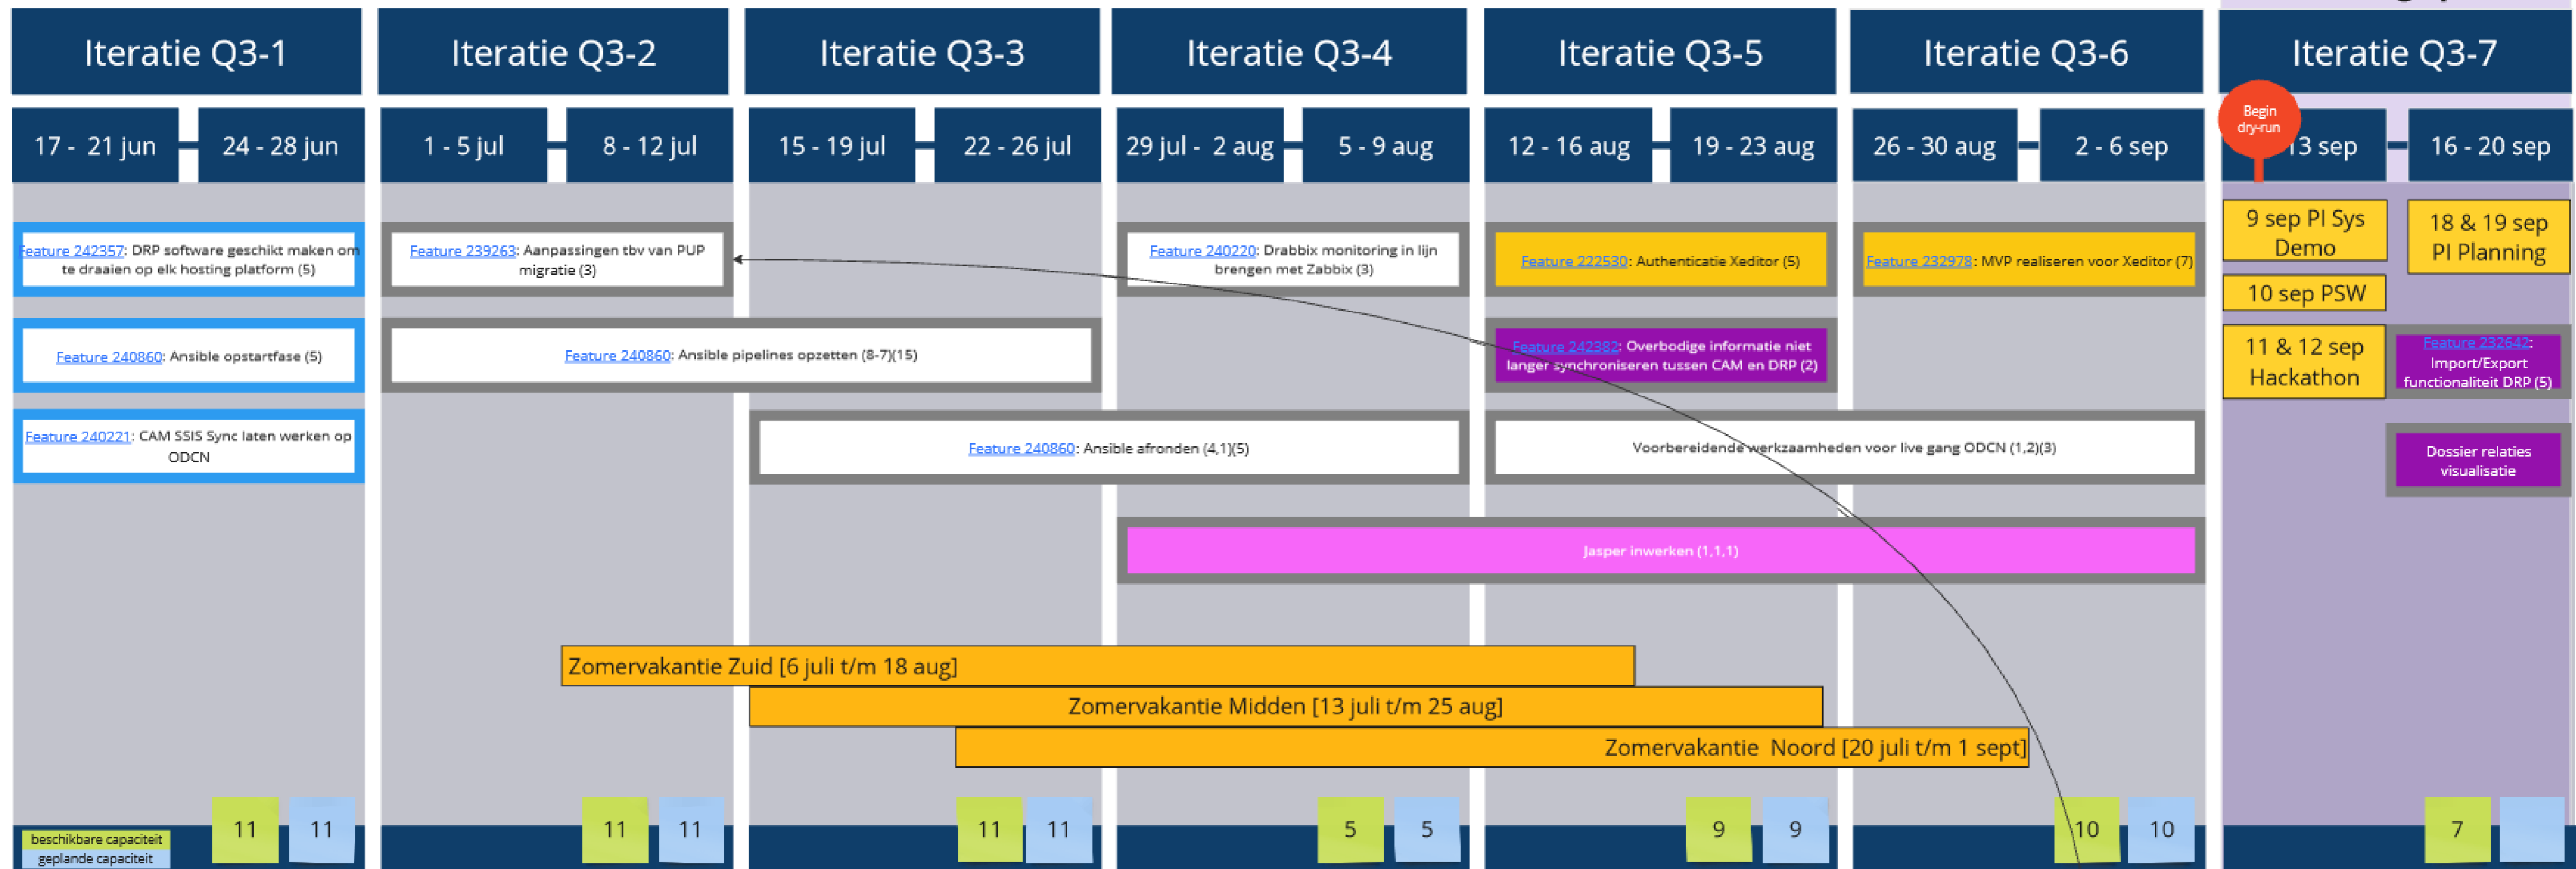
Iteratie Q3-1

17 - 21 jun

24 - 28 jun

Feature 242357: DRP software geschikt maken om te draaien op elk hosting platform (5)

Feature 240860: Ansible opstartfase (5)

Feature 240221: CAM SSIS Sync laten werken op ODCN

beschikbare capaciteit
geplande capaciteit

11

11

Iteratie Q3-2

1 - 5 jul

8 - 12 jul

Feature 239263: Aanpassingen tbv van PUP migratie (3)

Feature 240860: Ansible pipelines opzetten (8-7)(15)

11

11

Iteratie Q3-3

15 - 19 jul

22 - 26 jul

Feature 240860: Ansible afronden (4,1)(5)

11

11

Iteratie Q3-4

29 jul - 2 aug

5 - 9 aug

Feature 240220: Drabbix monitoring in lijn brengen met Zabbix (3)

Jasper inwerken (1,1,1)

5

5

Iteratie Q3-5

12 - 16 aug

19 - 23 aug

Feature 222530: Authenticatie Xeditor (5)

Feature 242382: Overbodige informatie niet langer synchroniseren tussen CAM en DRP (2)

Voorbereidende werkzaamheden voor live gang ODCN (1,2)(3)

9

9

Iteratie Q3-6

26 - 30 aug

2 - 6 sep

Feature 232978: MVP realiseren voor Xeditor (7)

10

10

Iteratie Q3-7

Begin dry-run

13 sep

16 - 20 sep

9 sep PI Sys Demo

18 & 19 sep PI Planning

10 sep PSW

11 & 12 sep Hackathon

Feature 232642: Import/Export functionaliteit DRP (5)

Dossier relaties visualisatie

7

Zomervakantie Zuid [6 juli t/m 18 aug]

Zomervakantie Midden [13 juli t/m 25 aug]

Zomervakantie Noord [20 juli t/m 1 sept]